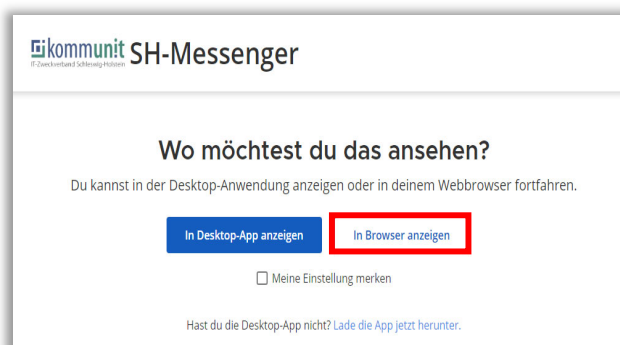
kommunit
IT-Zweckverband Schleswig-Holstein
SH-Messenger

Wo möchtest du das ansehen?

Du kannst in der Desktop-Anwendung anzeigen oder in deinem Webbrowser fortfahren.

In Desktop-App anzeigen

In Browser anzeigen

Meine Einstellung merken

Hast du die Desktop-App nicht? Lade die App jetzt herunter.